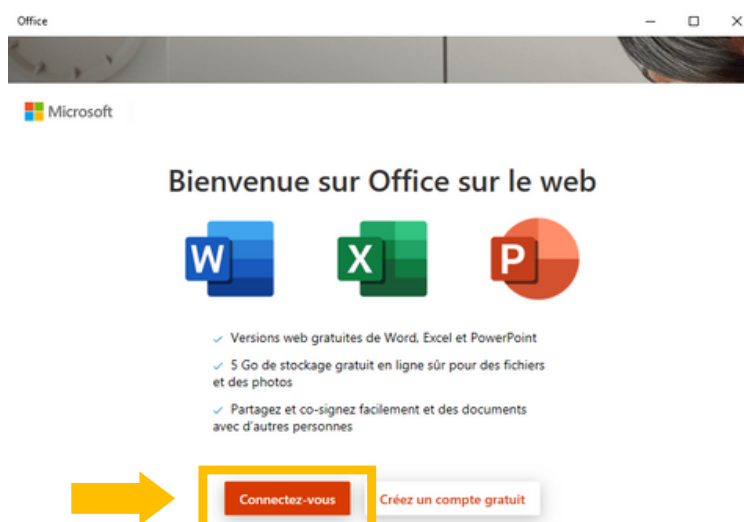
Office

Microsoft

Bienvenue sur Office sur le web

W

X

P

✓ Versions web gratuites de Word, Excel et PowerPoint

✓ 5 Go de stockage gratuit en ligne sûr pour des fichiers et des photos

✓ Partagez et co-signez facilement et des documents avec d'autres personnes

Connectez-vous

Créez un compte gratuit